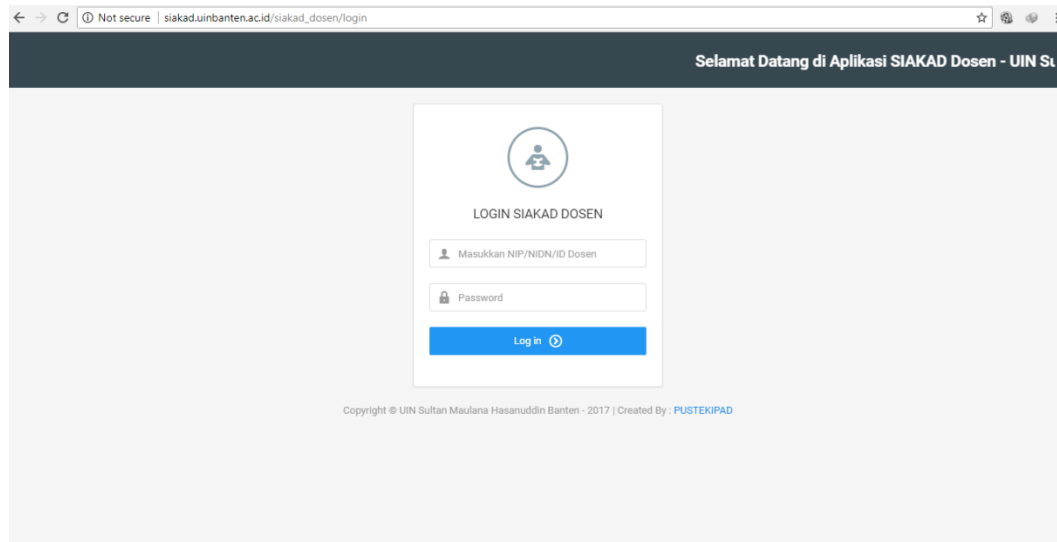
Not secure | siakad.uinbanten.ac.id/siakad_dosen/login

Selamat Datang di Aplikasi SIAKAD Dosen - UIN Su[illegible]

LOGIN SIAKAD DOSEN

Masukkan NIP/NIDN/ID Dosen

Password

Log in

Copyright © UIN Sultan Maulana Hasanuddin Banten - 2017 | Created By : PUSTEKIPAD